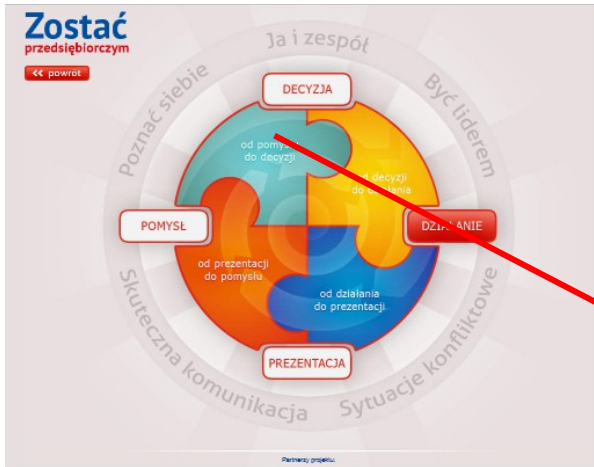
Zostać
przedsiębiorczym

<< powrót

Ja i zespół

Być liderem

Sytuacje konfliktowe

Skuteczna komunikacja

Poznać siebie

DECYZJA

od pomysłu do decyzji

od decyzji do działania

DZIAŁANIE

POMYSŁ

od prezentacji do pomysłu

od działania do prezentacji

PREZENTACJA

Partnerzy projektu: